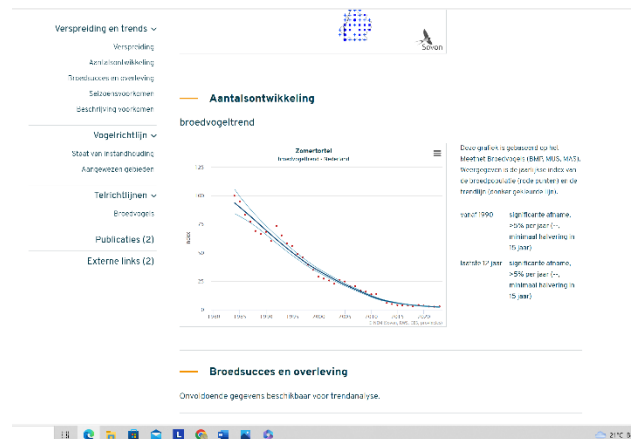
Verspreiding en trends
Verspreiding
Aantalsontwikkeling
Broedsucces en overleving
Seizoensvoorkomen
Beschrijving voorkomen

Vogelrichtlijn
Staat van instandhouding
Aangewezen gebieden

Telrichtlijnen
Broedvogels

Publicaties (2)

Externe links (2)

Sovon

Aantalsontwikkeling

broedvogeltrend

Zomertortel
broedvogels - Nederland

index

125
100
75
50
25
0

1985 1990 1995 2000 2005 2010 2015 2020

© NEM (Sovon, CBS), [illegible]

De grafiek is gebaseerd op het Meetnet Broedvogels (BMP, MUS, MAS). Weergegeven is de jaarlijkse index van de broedpopulatie (rode punten) en de trendlijn (zonder seizoenseffecten).

vanaf 1990 | significante afname, >5% per jaar (--, minimaal halvering in 15 jaar)

laatste 12 jaar | significante afname, >5% per jaar (--, minimaal halvering in 15 jaar)

Broedsucces en overleving

Onvoldoende gegevens beschikbaar voor trendanalyse.

21°C